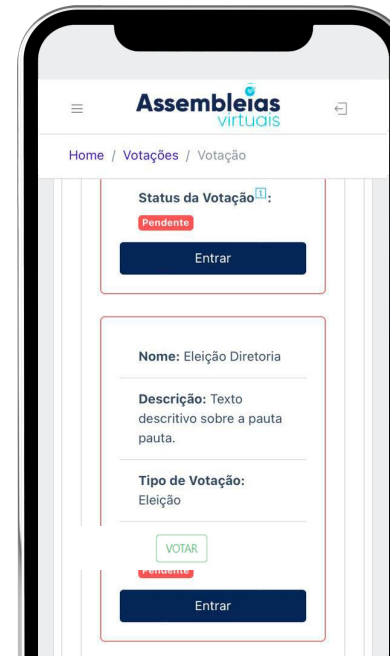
Assembleias virtuais

Home / Votações / Votação

Status da Votação 1:

Pendente

Entrar

Nome: Eleição Diretoria

Descrição: Texto descritivo sobre a pauta pauta.

Tipo de Votação: Eleição

VOTAR

Pendente

Entrar